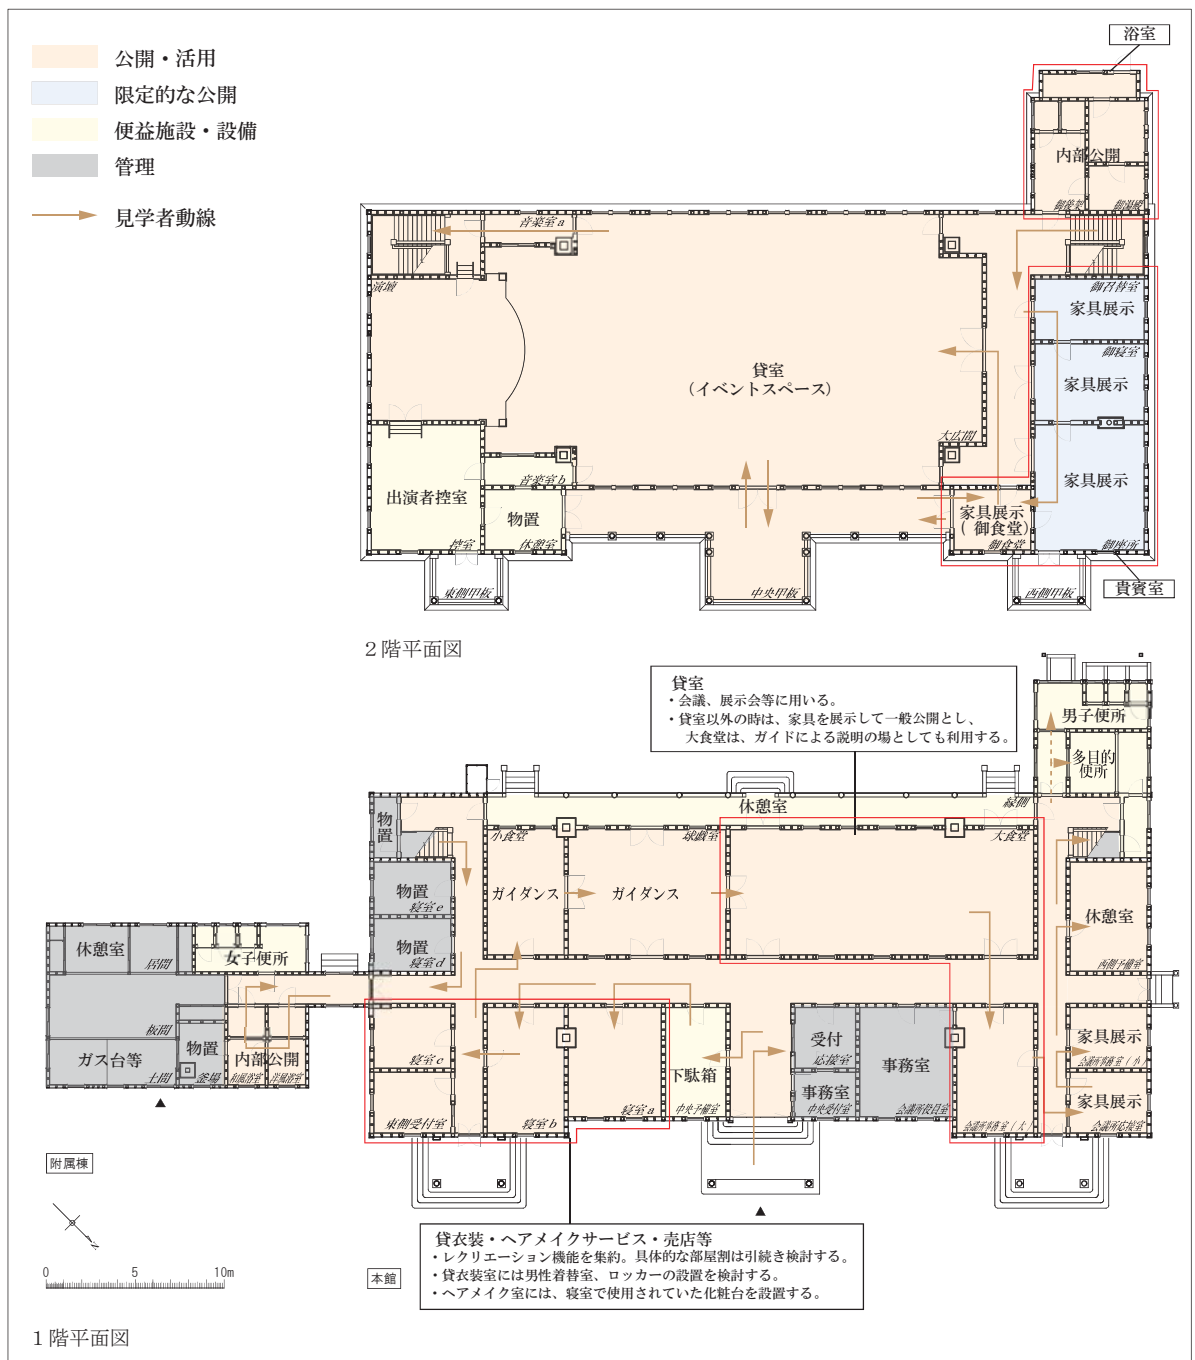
公開・活用
限定的な公開
便益施設・設備
管理
見学者動線

浴室
内部公開
御便所
御湯殿
音楽室 a
御召替室
家具展示
御寝室
家具展示
貸室
（イベントスペース）
演壇
大広間
家具展示
出演者控室
音楽室 b
物置
家具展示
（御食堂）
御食堂
控室
休憩室
御座所
東側甲板
中央甲板
西側甲板
貴賓室

２階平面図

貸室
・会議、展示会等に用いる。
・貸室以外の時は、家具を展示して一般公開とし、大食堂は、ガイドによる説明の場としても利用する。

男子便所
多目的便所
休憩室
縁側
物置
小食堂
球戯室
大食堂
物置
寝室 e
ガイダンス
ガイダンス
休憩室
物置
寝室 d
西側予備室
休憩室
居間
女子便所
板間
ガス台等
物置
内部公開
土間
釜場
和風浴室
洋風浴室
寝室 c
受付
応接室
事務室
家具展示
会議所所長室（小）
下駄箱
事務室
家具展示
東側受付室
寝室 b
寝室 a
中央予備室
中央受付室
会議所役員室
会議所所長室（大）
会議所応接室

附属棟

0 5 10m

本館

貸衣装・ヘアメイクサービス・売店等
・レクリエーション機能を集約。具体的な部屋割は引続き検討する。
・貸衣装室には男性着替室、ロッカーの設置を検討する。
・ヘアメイク室には、寝室で使用されていた化粧台を設置する。

１階平面図